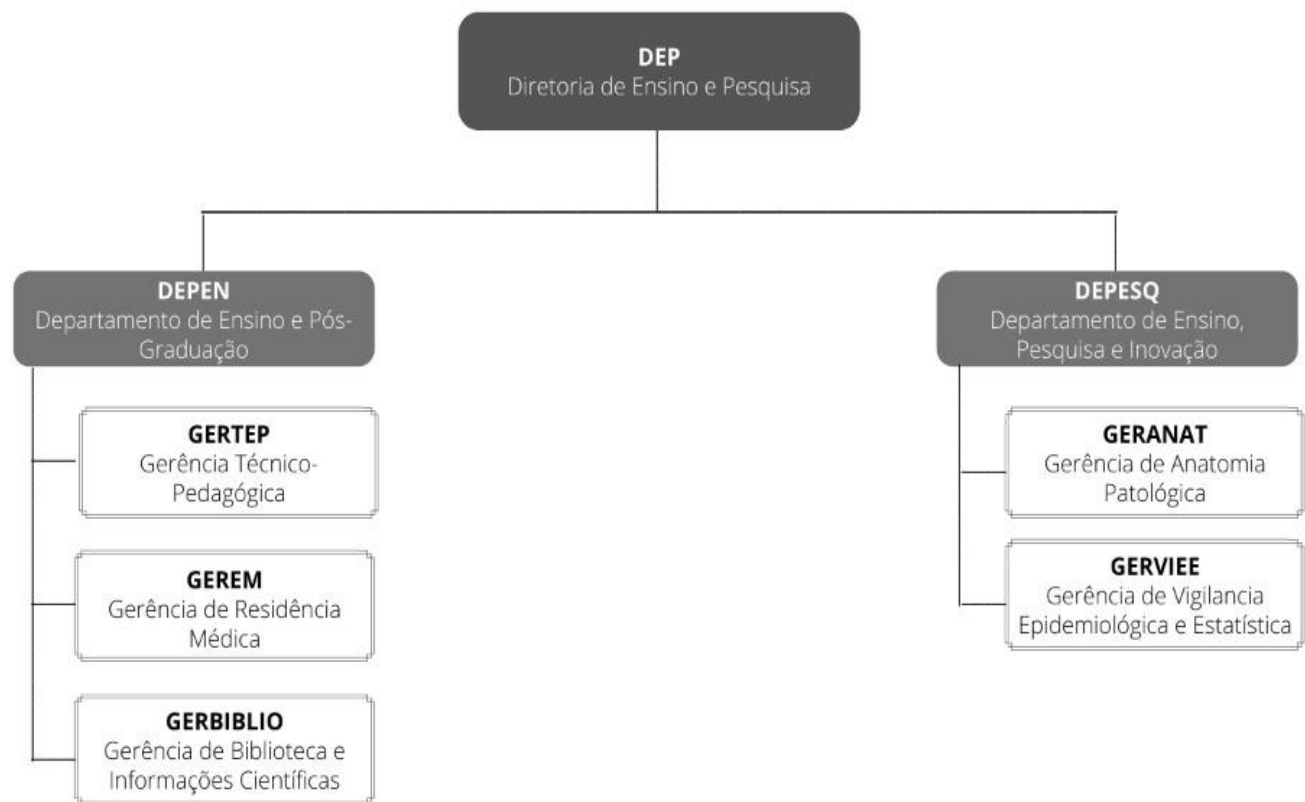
DEP
Diretoria de Ensino e Pesquisa

DEPEN
Departamento de Ensino e Pós-Graduação

GERTEP
Gerência Técnico-Pedagógica

GEREM
Gerência de Residência Médica

GERBIBLIO
Gerência de Biblioteca e Informações Científicas

DEPESQ
Departamento de Ensino, Pesquisa e Inovação

GERANAT
Gerência de Anatomia Patológica

GERVIEE
Gerência de Vigilancia Epidemiológica e Estatística